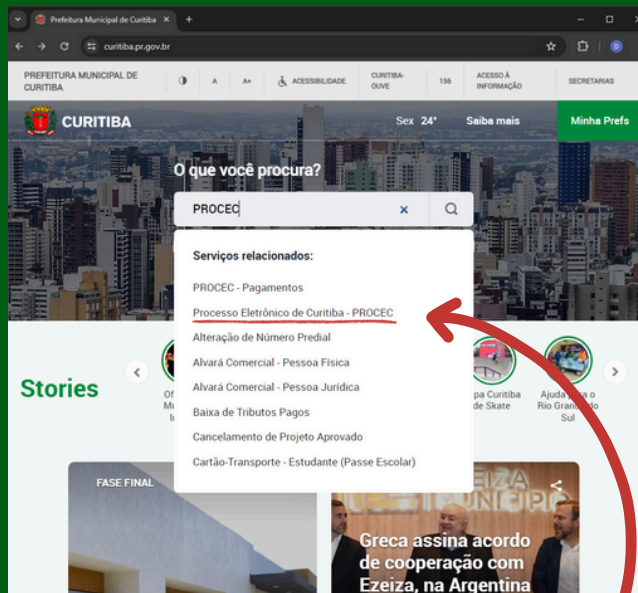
Prefeitura Municipal de Curitiba ×
+
curitiba.pr.gov.br

PREFEITURA MUNICIPAL DE CURITIBA
A
A+
ACESSIBILIDADE
CURITIBA-OUVE
156
ACESSO À INFORMAÇÃO
SECRETARIAS

CURITIBA
Sex 24°
Saiba mais
Minha Prefs

O que você procura?
PROCEC

Serviços relacionados:
PROCEC - Pagamentos
Processo Eletrônico de Curitiba - PROCEC
Alteração de Número Predial
Alvará Comercial - Pessoa Física
Alvará Comercial - Pessoa Jurídica
Baixa de Tributos Pagos
Cancelamento de Projeto Aprovado
Cartão-Transporte - Estudante (Passe Escolar)

Stories
Of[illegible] M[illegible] I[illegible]
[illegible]pa Curitiba de Skate
Ajuda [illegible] o Rio Grande do Sul

FASE FINAL
EZEIZA MUNICIPIO
Greca assina acordo de cooperação com Ezeiza, na Argentina